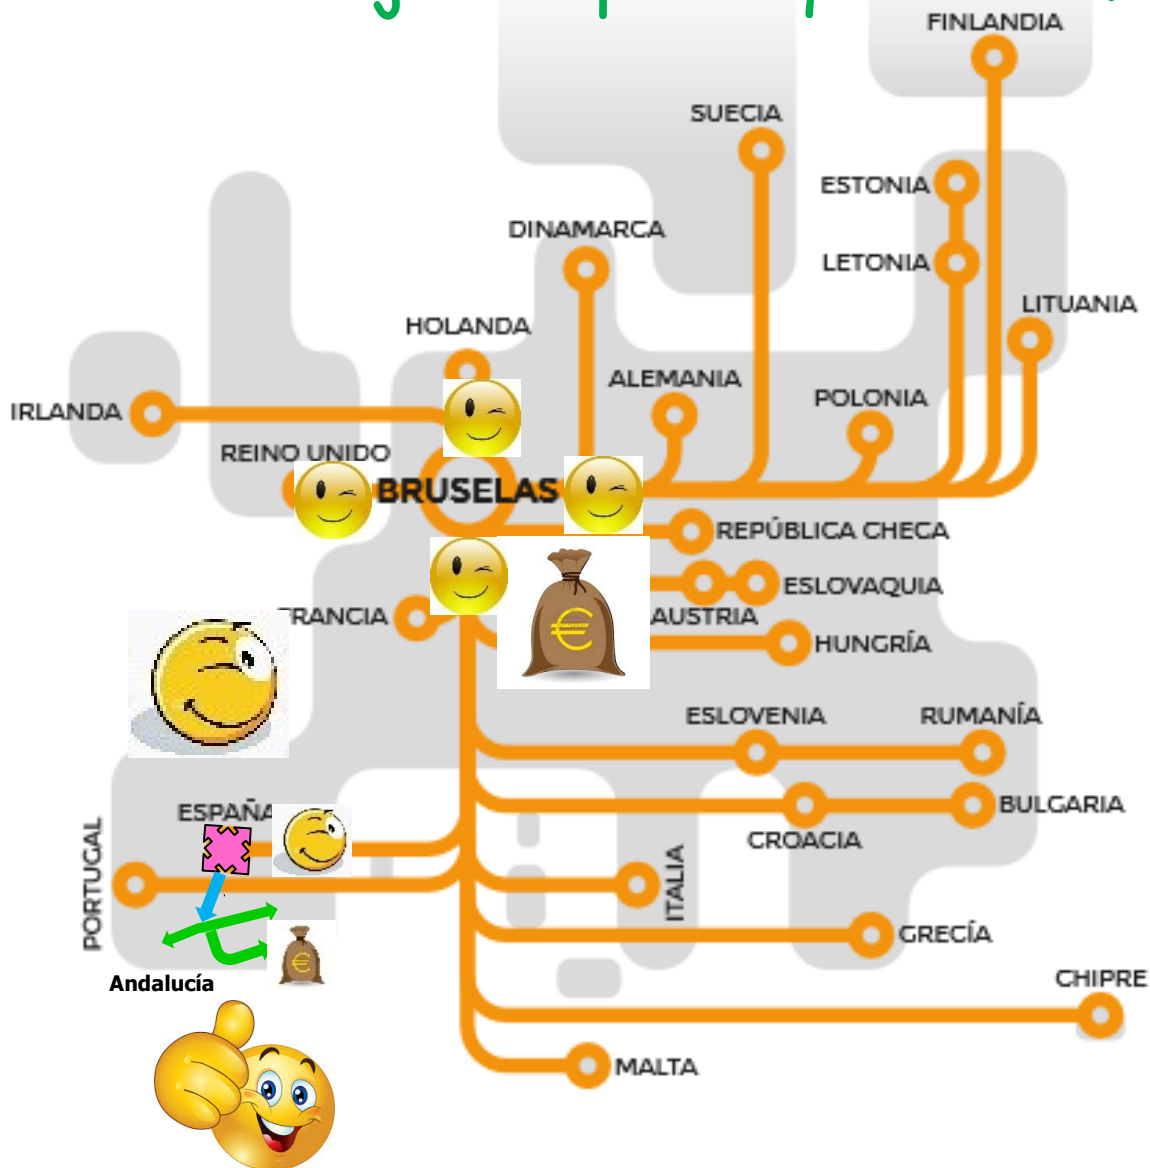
FINLANDIA
SUECIA
ESTONIA
DINAMARCA
LETONIA
LITUANIA
HOLANDA
ALEMANIA
POLONIA
IRLANDA
REINO UNIDO
BRUSELAS
REPÚBLICA CHECA
ESLOVAQUIA
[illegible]RANCIA
AUSTRIA
HUNGRÍA
ESLOVENIA
RUMANÍA
ESPAÑA
BULGARIA
CROACIA
PORTUGAL
ITALIA
GRECÍA
Andalucía
CHIPRE
MALTA